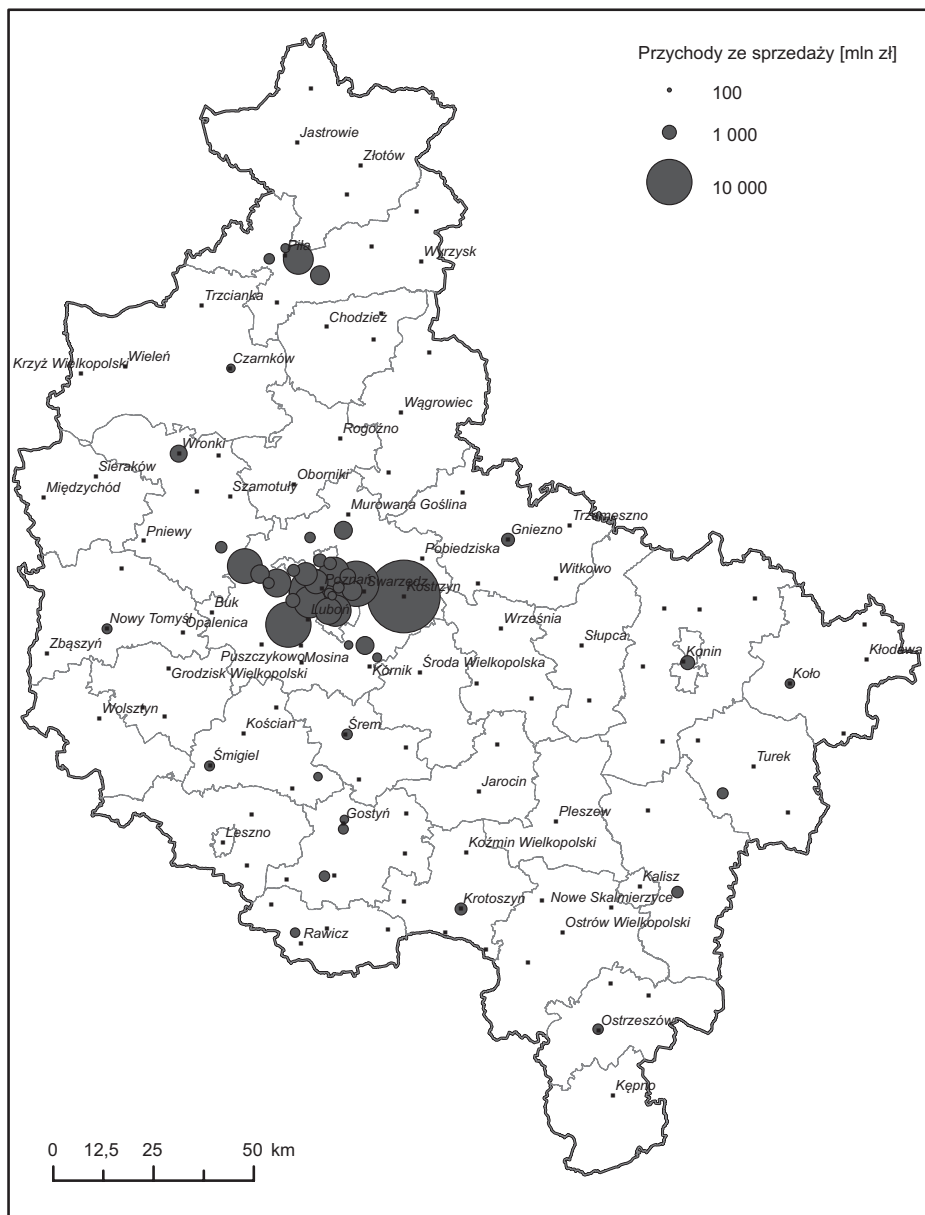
Przychody ze sprzedaży [mln zł]
100
1 000
10 000

Jastrowie
Złotów
Piła
Wyrzysk
Trzcianka
Chodzież
Krzyż Wielkopolski
Wieleń
Czarnków
Wągrowiec
Rogoźno
Wronki
Sieraków
Oborniki
Międzychód
Szamotuły
Murowana Goślina
Trzemeszno
Gniezno
Pniewy
Pobiedziska
Poznań
Swarzędz
Kostrzyn
Witkowo
Buk
Nowy Tomyśl
Opalenica
Luboń
Września
Słupca
Zbąszyń
Konin
Koło
Kłodawa
Puszczykowo
Mosina
Grodzisk Wielkopolski
Kórnik
Środa Wielkopolska
Wolsztyn
Kościan
Śrem
Śmigiel
Turek
Jarocin
Pleszew
Gostyń
Leszno
Koźmin Wielkopolski
Kalisz
Krotoszyn
Nowe Skalmierzyce
Ostrów Wielkopolski
Rawicz
Ostrzeszów
Kępno

0 12,5 25 50 km